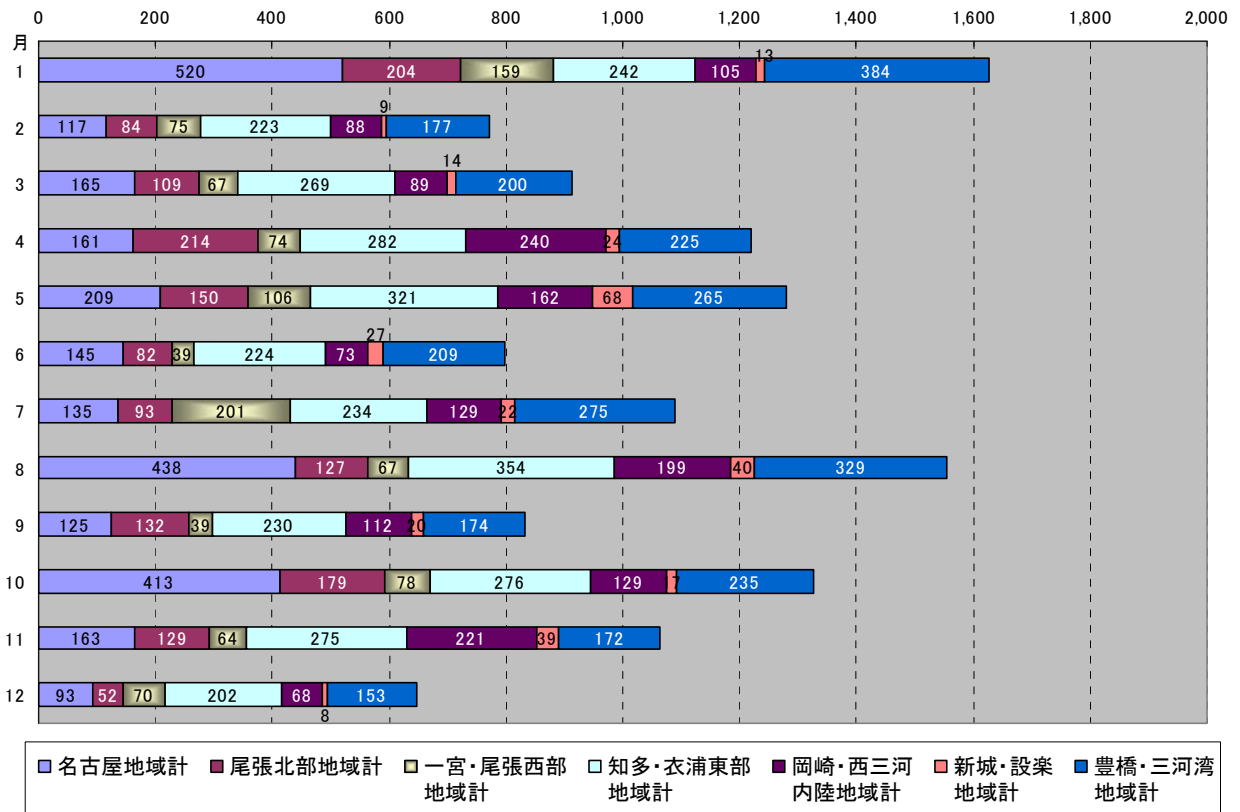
0 200 400 600 800 1,000 1,200 1,400 1,600 1,800 2,000

月

1 520 204 159 242 105 13 384
2 117 84 75 223 88 9 177
3 165 109 67 269 89 14 200
4 161 214 74 282 240 24 225
5 209 150 106 321 162 68 265
6 145 82 39 224 73 27 209
7 135 93 201 234 129 22 275
8 438 127 67 354 199 40 329
9 125 132 39 230 112 20 174
10 413 179 78 276 129 7 235
11 163 129 64 275 221 39 172
12 93 52 70 202 68 8 153

名古屋地域計 尾張北部地域計 一宮・尾張西部地域計 知多・衣浦東部地域計 岡崎・西三河内陸地域計 新城・設楽地域計 豊橋・三河湾地域計